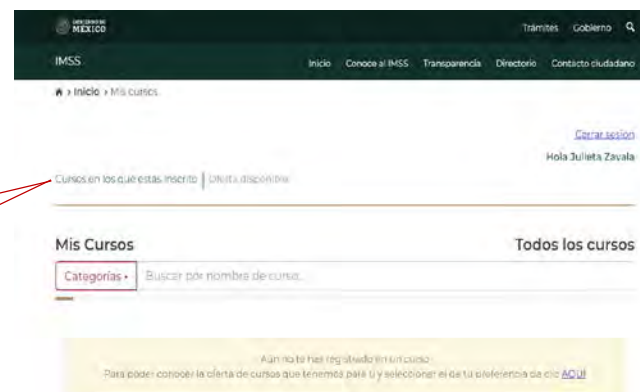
GOBIERNO DE MÉXICO

Trámites Gobierno

IMSS

Inicio Conoce al IMSS Transparencia Directorio Contacto ciudadano

> Inicio > Mis cursos

Cerrar sesión

Hola Julieta Zavala

Cursos en los que estás inscrito | Oferta disponible

Mis Cursos

Todos los cursos

Categorías ▾ Buscar por nombre de curso...

Aún no te has registrado en un curso.
Para poder conocer la oferta de cursos que tenemos para ti y seleccionar el de tu preferencia da clic AQUÍ